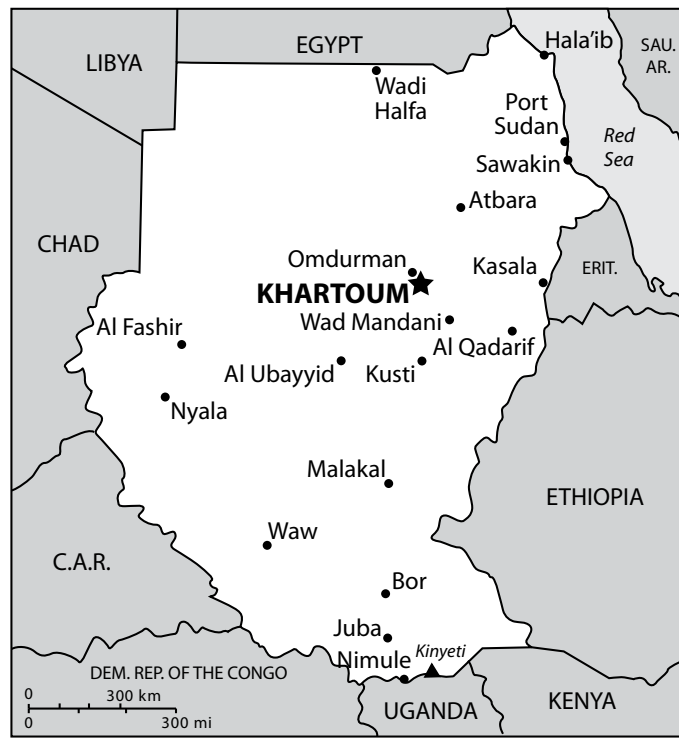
EGYPT
LIBYA
Hala'ib
SAU. AR.
Wadi Halfa
Port Sudan
Red Sea
Sawakin
Atbara
CHAD
Omdurman
Kasala
KHARTOUM
ERIT.
Wad Mandani
Al Fashir
Al Qadarif
Al Ubayyid
Kusti
Nyala
Malakal
ETHIOPIA
Waw
C.A.R.
Bor
Juba
Kinyeti
Nimule
DEM. REP. OF THE CONGO
0
300 km
0
300 mi
UGANDA
KENYA